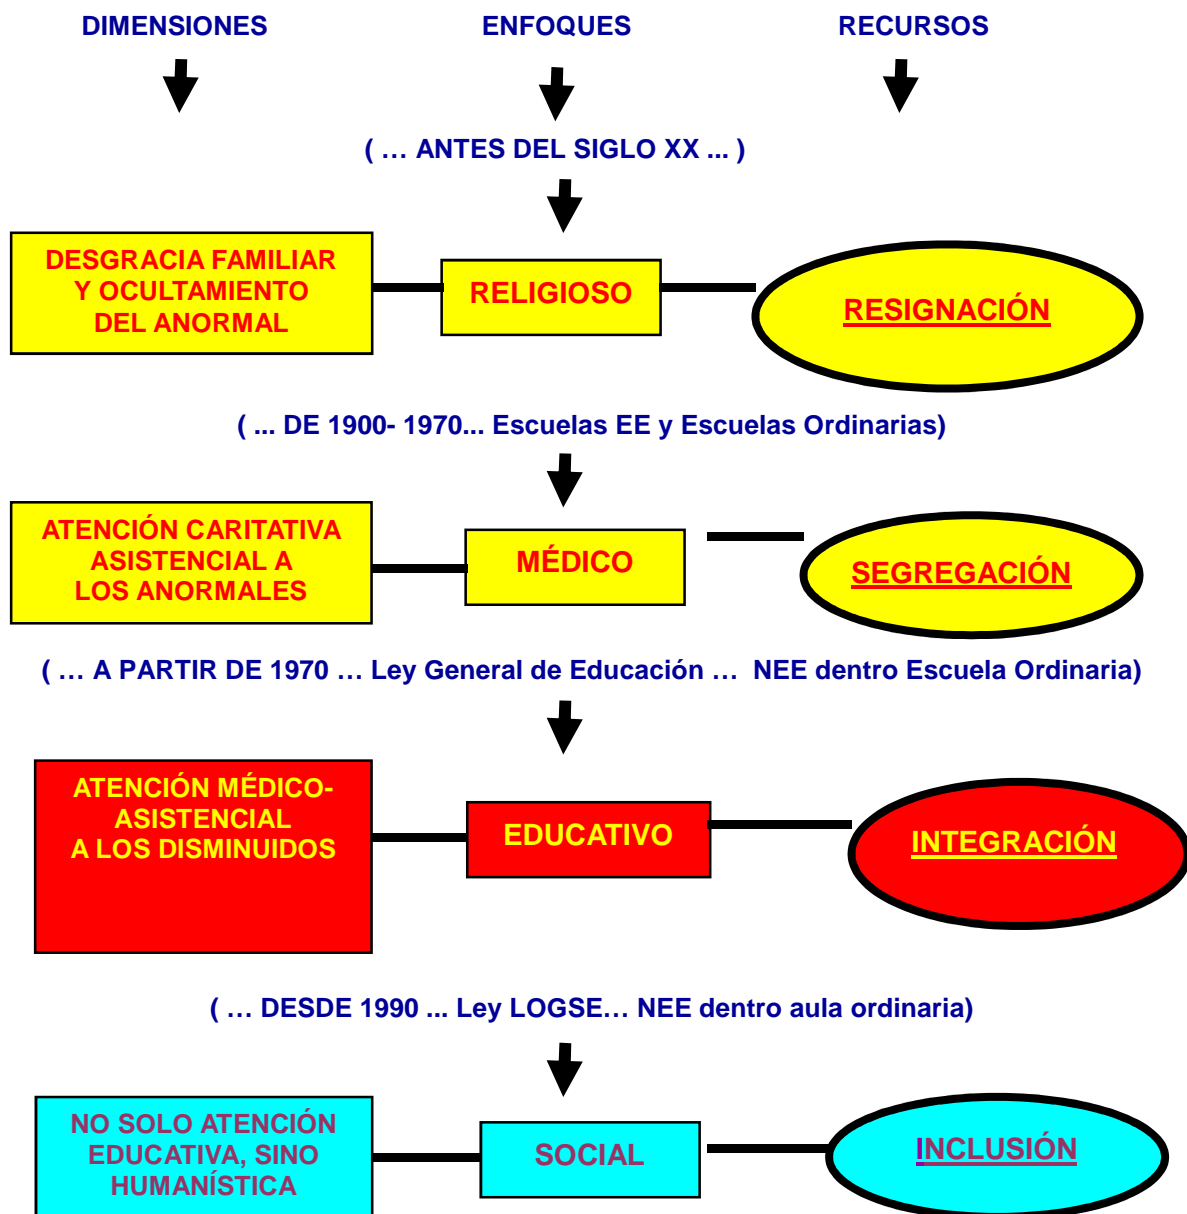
DIMENSIONES ENFOQUES RECURSOS

( … ANTES DEL SIGLO XX ... )

DESGRACIA FAMILIAR Y OCULTAMIENTO DEL ANORMAL

RELIGIOSO

RESIGNACIÓN

( ... DE 1900- 1970... Escuelas EE y Escuelas Ordinarias)

ATENCIÓN CARITATIVA ASISTENCIAL A LOS ANORMALES

MÉDICO

SEGREGACIÓN

( … A PARTIR DE 1970 … Ley General de Educación … NEE dentro Escuela Ordinaria)

ATENCIÓN MÉDICO-ASISTENCIAL A LOS DISMINUIDOS

EDUCATIVO

INTEGRACIÓN

( … DESDE 1990 ... Ley LOGSE… NEE dentro aula ordinaria)

NO SOLO ATENCIÓN EDUCATIVA, SINO HUMANÍSTICA

SOCIAL

INCLUSIÓN